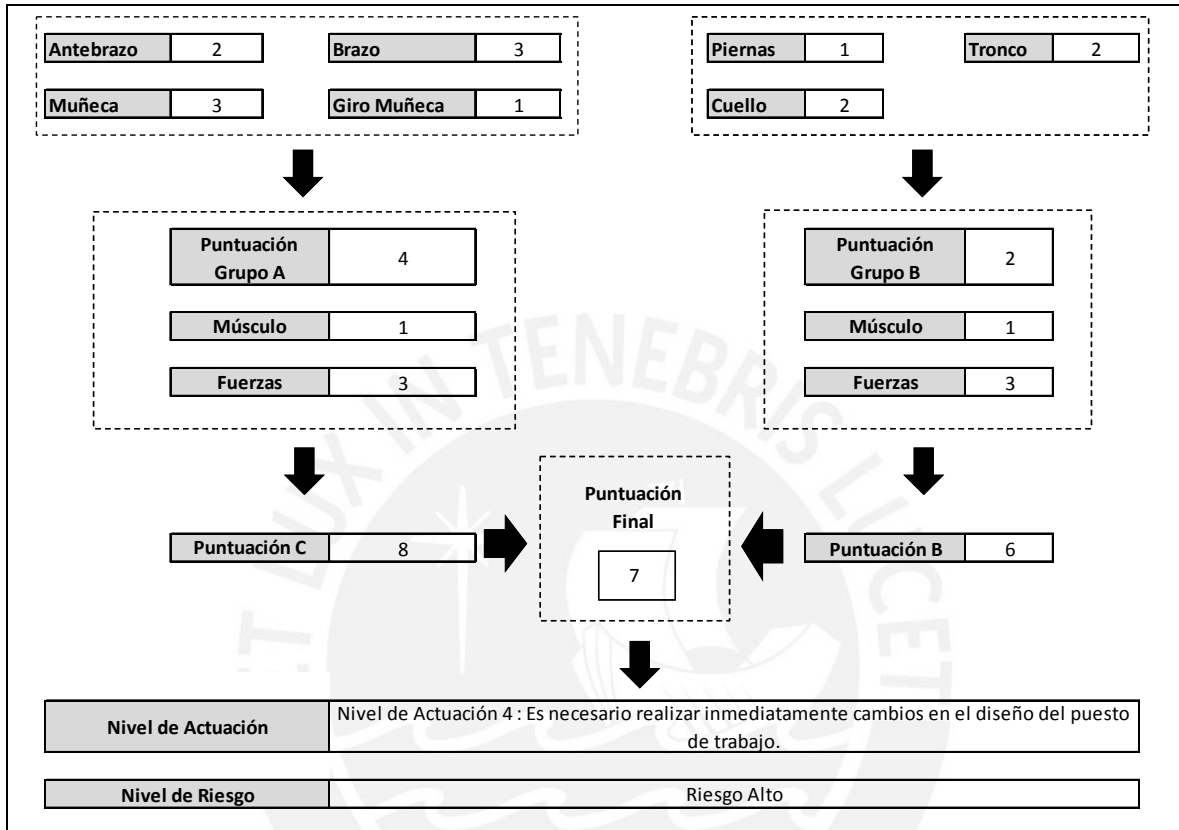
| Antebrazo | 2 | Brazo | 3 |
|---|---|---|---|
| Muñeca | 3 | Giro Muñeca | 1 |

| Piernas | 1 | Tronco | 2 |
|---|---|---|---|
| Cuello | 2 | | |

| Puntuación Grupo A | 4 |
|---|---|
| Músculo | 1 |
| Fuerzas | 3 |

| Puntuación Grupo B | 2 |
|---|---|
| Músculo | 1 |
| Fuerzas | 3 |

| Puntuación C | 8 |
|---|---|

Puntuación Final

7

| Puntuación B | 6 |
|---|---|

| Nivel de Actuación | Nivel de Actuación 4 : Es necesario realizar inmediatamente cambios en el diseño del puesto de trabajo. |
|---|---|

| Nivel de Riesgo | Riesgo Alto |
|---|---|

LUX IN TENEBRIS LUCET